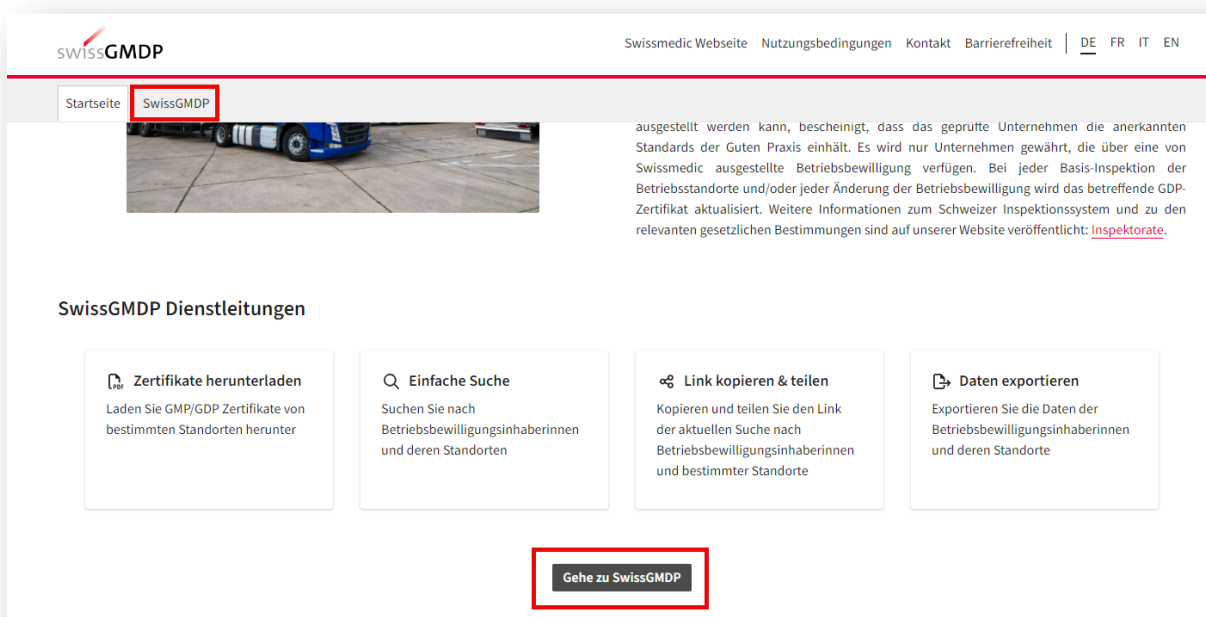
swissGMDP

Swissmedic Webseite Nutzungsbedingungen Kontakt Barrierefreiheit | DE FR IT EN

Startseite SwissGMDP

ausgestellt werden kann, bescheinigt, dass das geprüfte Unternehmen die anerkannten Standards der Guten Praxis einhält. Es wird nur Unternehmen gewährt, die über eine von Swissmedic ausgestellte Betriebsbewilligung verfügen. Bei jeder Basis-Inspektion der Betriebsstandorte und/oder jeder Änderung der Betriebsbewilligung wird das betreffende GDP-Zertifikat aktualisiert. Weitere Informationen zum Schweizer Inspektionssystem und zu den relevanten gesetzlichen Bestimmungen sind auf unserer Website veröffentlicht: Inspektorate.

SwissGMDP Dienstleitungen

Zertifikate herunterladen
Laden Sie GMP/GDP Zertifikate von bestimmten Standorten herunter

Einfache Suche
Suchen Sie nach Betriebsbewilligungsinhaberinnen und deren Standorten

Link kopieren & teilen
Kopieren und teilen Sie den Link der aktuellen Suche nach Betriebsbewilligungsinhaberinnen und bestimmter Standorte

Daten exportieren
Exportieren Sie die Daten der Betriebsbewilligungsinhaberinnen und deren Standorte

Gehe zu SwissGMDP